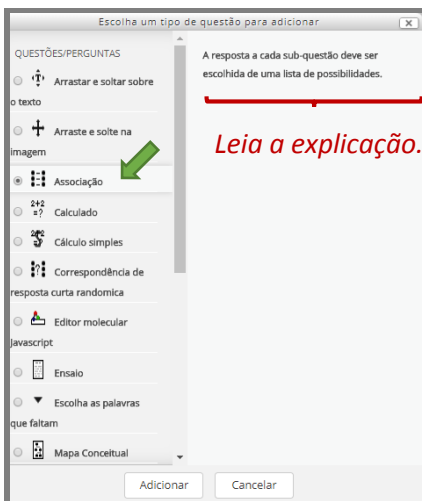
Escolha um tipo de questão para adicionar

QUESTÕES/PERGUNTAS

Arrastar e soltar sobre o texto

Arraste e solte na imagem

Associação

Calculado

Cálculo simples

Correspondência de resposta curta randomica

Editor molecular Javascript

Ensaio

Escolha as palavras que faltam

Mapa Conceitual

A resposta a cada sub-questão deve ser escolhida de uma lista de possibilidades.

Leia a explicação.

Adicionar

Cancelar